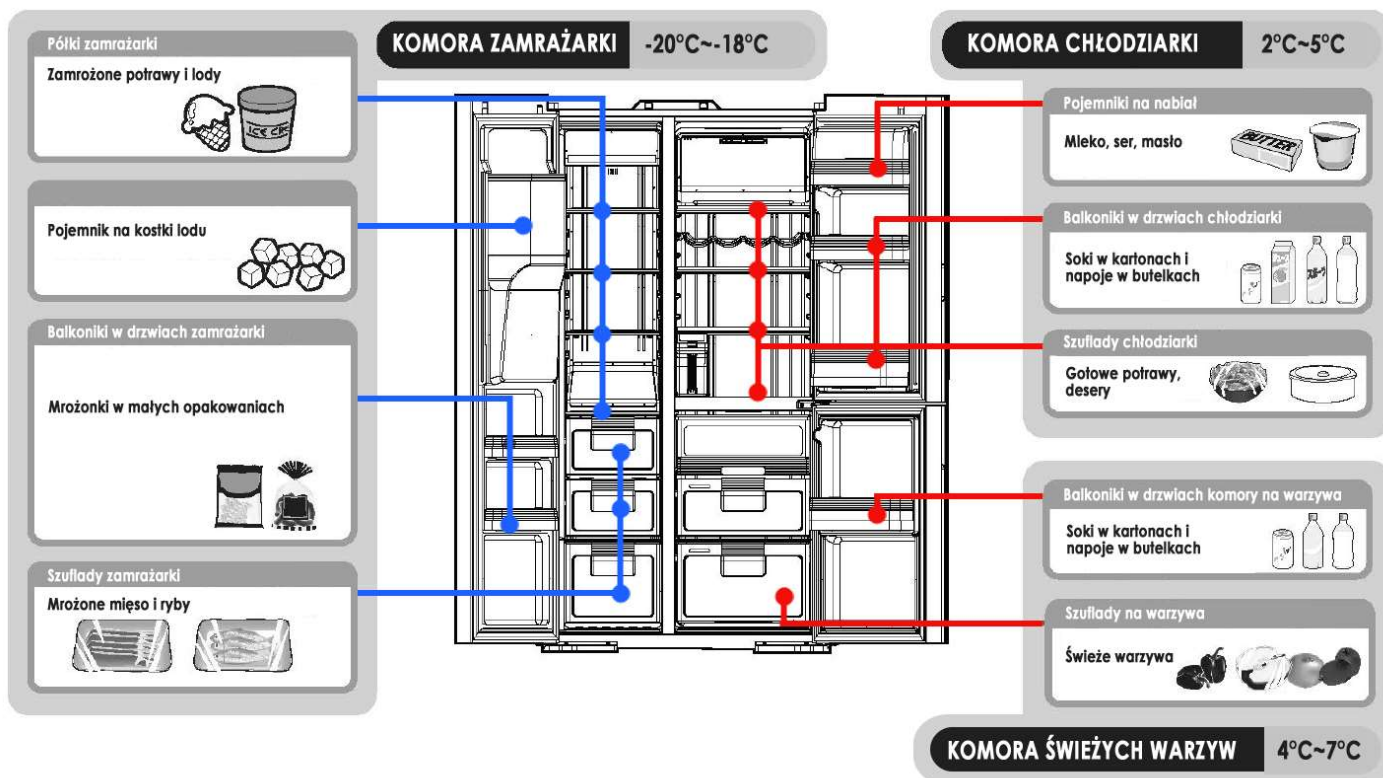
KOMORA ZAMRAŻARKI -20°C~-18°C

KOMORA CHŁODZIARKI 2°C~5°C

Półki zamrażarki

Zamrożone potrawy i lody

ICE CR

Pojemnik na kostki lodu

Balkoniki w drzwiach zamrażarki

Mrożonki w małych opakowaniach

Szuflady zamrażarki

Mrożone mięso i ryby

Pojemniki na nabiał

Mleko, ser, masło

BUTTER

Balkoniki w drzwiach chłodziarki

Soki w kartonach i napoje w butelkach

Szuflady chłodziarki

Gotowe potrawy, desery

Balkoniki w drzwiach komory na warzywa

Soki w kartonach i napoje w butelkach

Szuflady na warzywa

Świeże warzywa

KOMORA ŚWIEŻYCH WARZYW 4°C~7°C